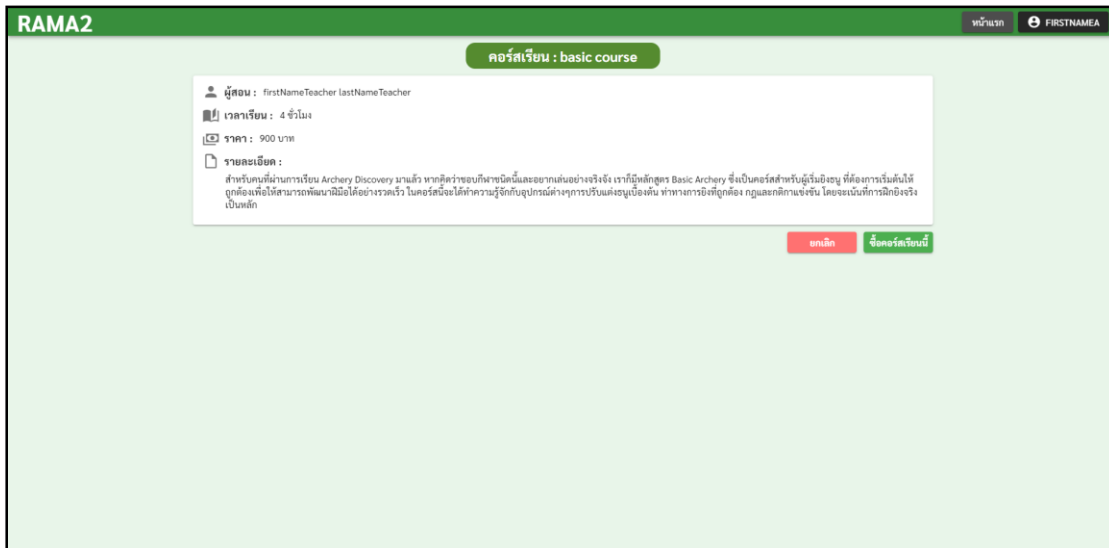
RAMA2

หน้าแรก

FIRSTNAMEA

คอร์สเรียน : basic course

ผู้สอน : firstNameTeacher lastNameTeacher

เวลาเรียน : 4 ชั่วโมง

ราคา : 900 บาท

รายละเอียด :

สำหรับคนที่ผ่านการเรียน Archery Discovery มาแล้ว หากคิดว่าชอบกีฬาชนิดนี้และอยากเล่นอย่างจริงจัง เราก็มีหลักสูตร Basic Archery ซึ่งเป็นคอร์สสำหรับผู้เริ่มยิงธนู ที่ต้องการเริ่มต้นให้ถูกต้องเพื่อให้สามารถพัฒนาฝีมือได้อย่างรวดเร็ว ในคอร์สนี้จะได้ทำความรู้จักกับอุปกรณ์ต่างๆการปรับแต่งธนูเบื้องต้น ท่าทางการยิงที่ถูกต้อง กฎและกติกาแข่งขัน โดยจะเน้นที่การฝึกยิงจริงเป็นหลัก

ยกเลิก

ซื้อคอร์สเรียนนี้